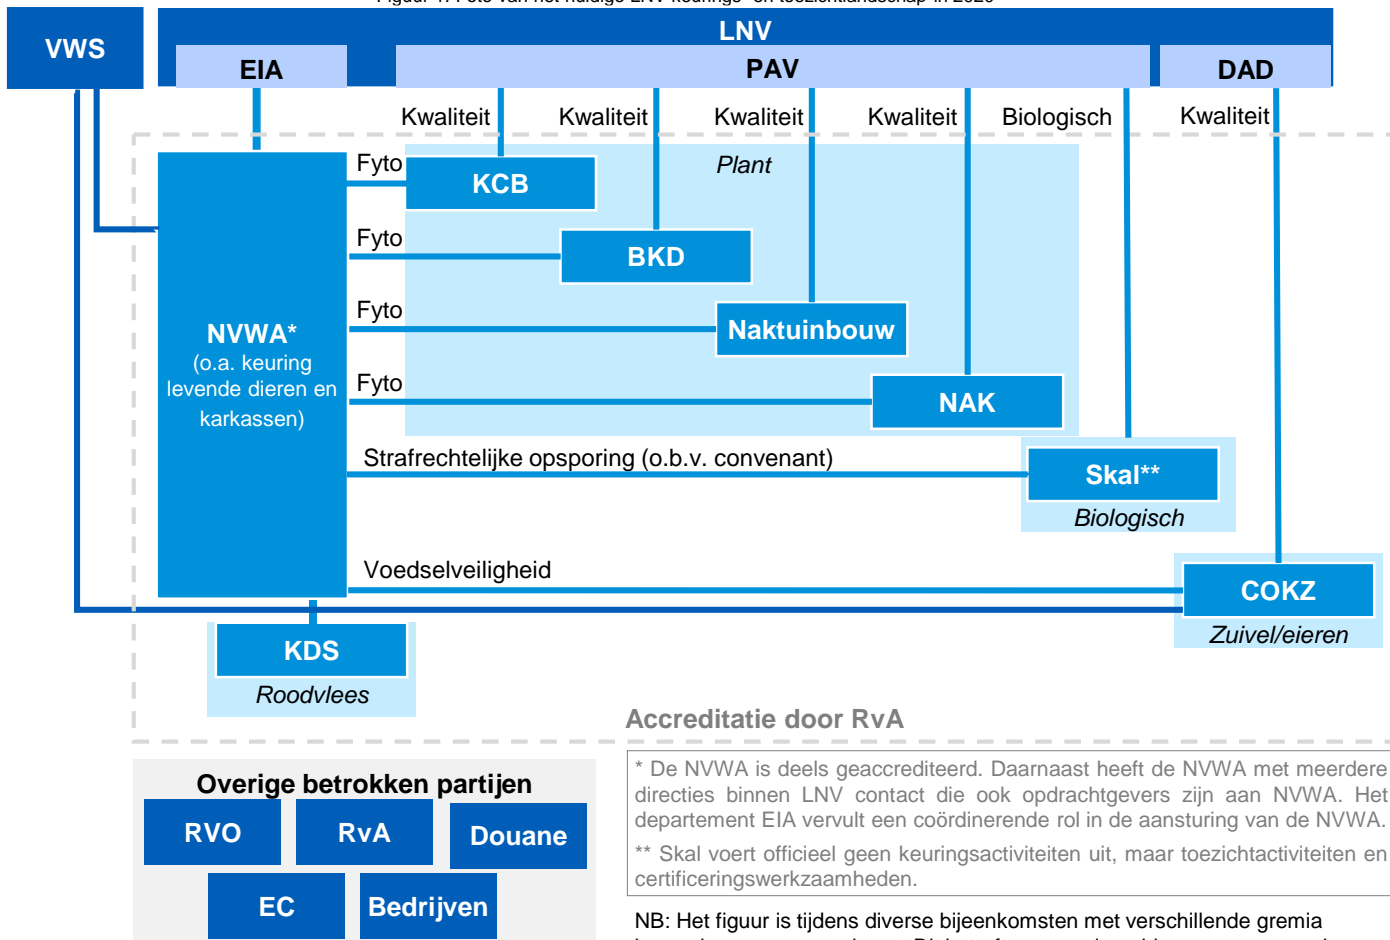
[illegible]

VWS

LNV

EIA

PAV

DAD

Kwaliteit Kwaliteit Kwaliteit Kwaliteit Biologisch Kwaliteit

Fyto

KCB

Plant

Fyto

BKD

Fyto

Naktuinbouw

Fyto

NAK

NVWA*
(o.a. keuring levende dieren en karkassen)

Strafrechtelijke opsporing (o.b.v. convenant)

Skal**
Biologisch

Voedselveiligheid

COKZ
Zuivel/eieren

KDS
Roodvlees

Accreditatie door RvA

Overige betrokken partijen

RVO RvA Douane

EC Bedrijven

* De NVWA is deels geaccrediteerd. Daarnaast heeft de NVWA met meerdere directies binnen LNV contact die ook opdrachtgevers zijn aan NVWA. Het departement EIA vervult een coördinerende rol in de aansturing van de NVWA.

** Skal voert officieel geen keuringsactiviteiten uit, maar toezichtactiviteiten en certificeringswerkzaamheden.

NB: Het figuur is tijdens diverse bijeenkomsten met verschillende gremia
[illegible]